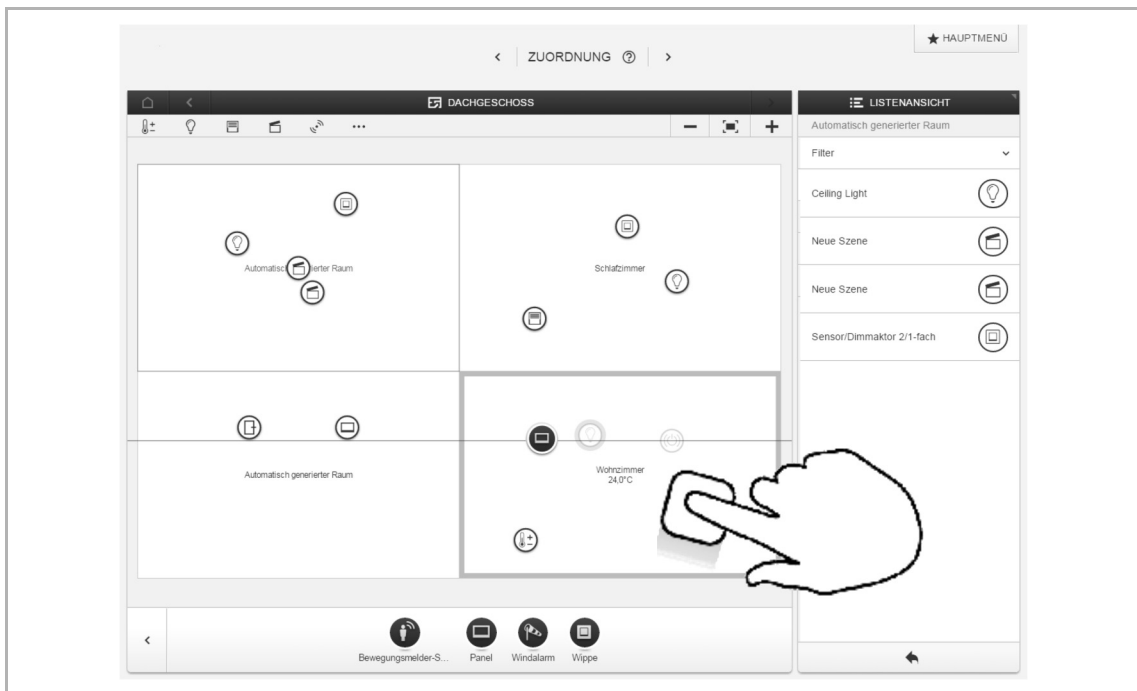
HAUPTMENÜ

< ZUORDNUNG ⑦ >

DACHGESCHOSS

...

LISTENANSICHT

Automatisch generierter Raum

Filter

Ceiling Light

Neue Szene

Neue Szene

Sensor/Dimmaktor 2/1-fach

Automatisc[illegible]ierter Raum

Schlafzimmer

Automatisch generierter Raum

Wohnzimmer
24,0°C

<

Bewegungsmelder-S...

Panel

Windalarm

Wippe